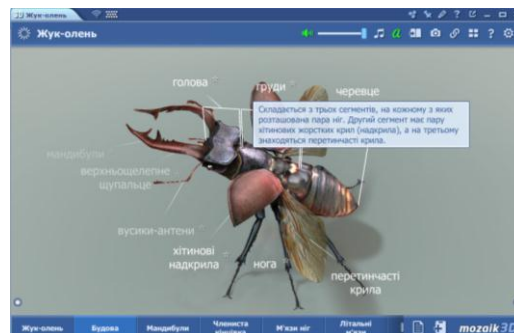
Жук-олень

Жук-олень

голова

груди

черевце

Складається з трьох сегментів, на кожному з яких розташована пара ніг. Другий сегмент має пару хітинових жорстких крил (надкрила), а на третьому знаходяться перетинчасті крила.

мандибули

верхньощелепне щупальце

вусики-антени

хітинові надкрила

нога

перетинчасті крила

Жук-олень

Будова

Мандибули

Члениста кінцівка

М'язи ніг

Літальні м'язи

mozaik3D